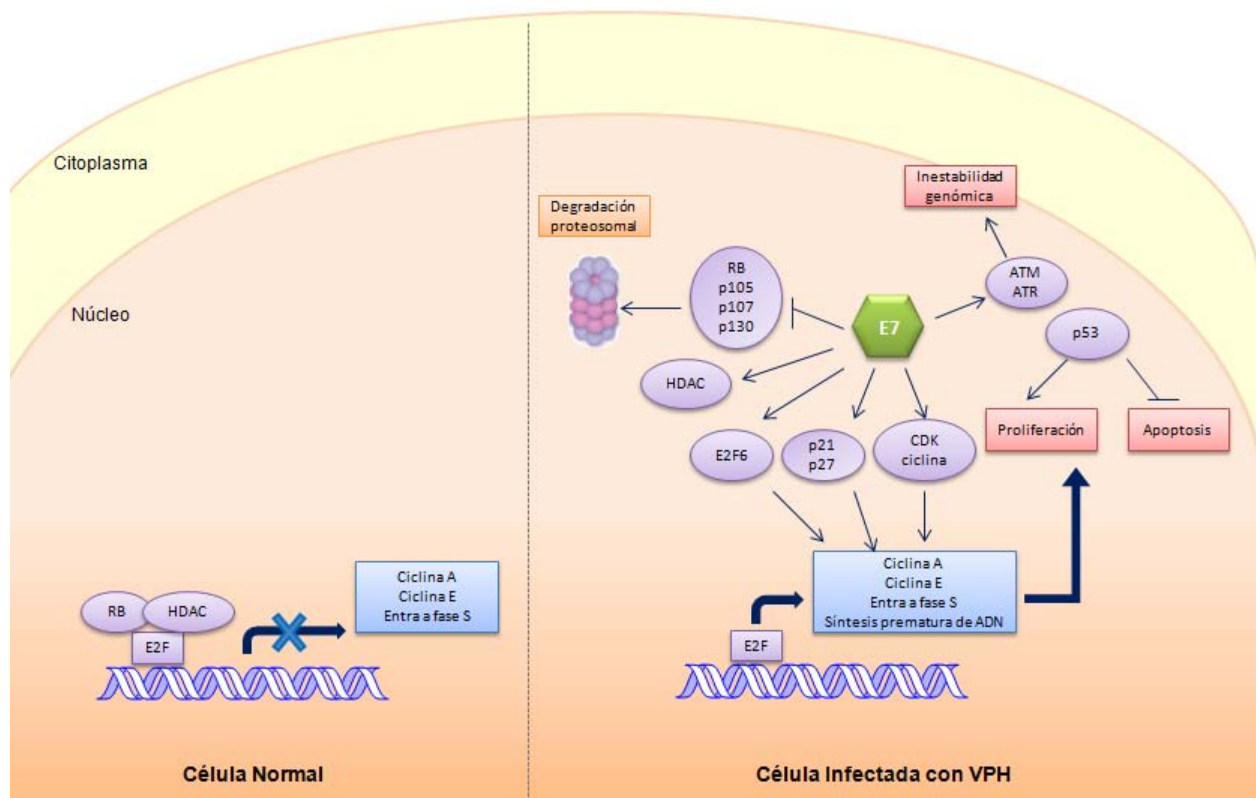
Citoplasma

Núcleo

RB
HDAC
E2F

Ciclina A
Ciclina E
Entra a fase S

Célula Normal

Degradación proteosomal

Inestabilidad genómica

RB
p105
p107
p130

E7

ATM
ATR

p53

HDAC

E2F6

p21
p27

CDK
ciclina

Proliferación

Apoptosis

Ciclina A
Ciclina E
Entra a fase S
Síntesis prematura de ADN

E2F

Célula Infectada con VPH